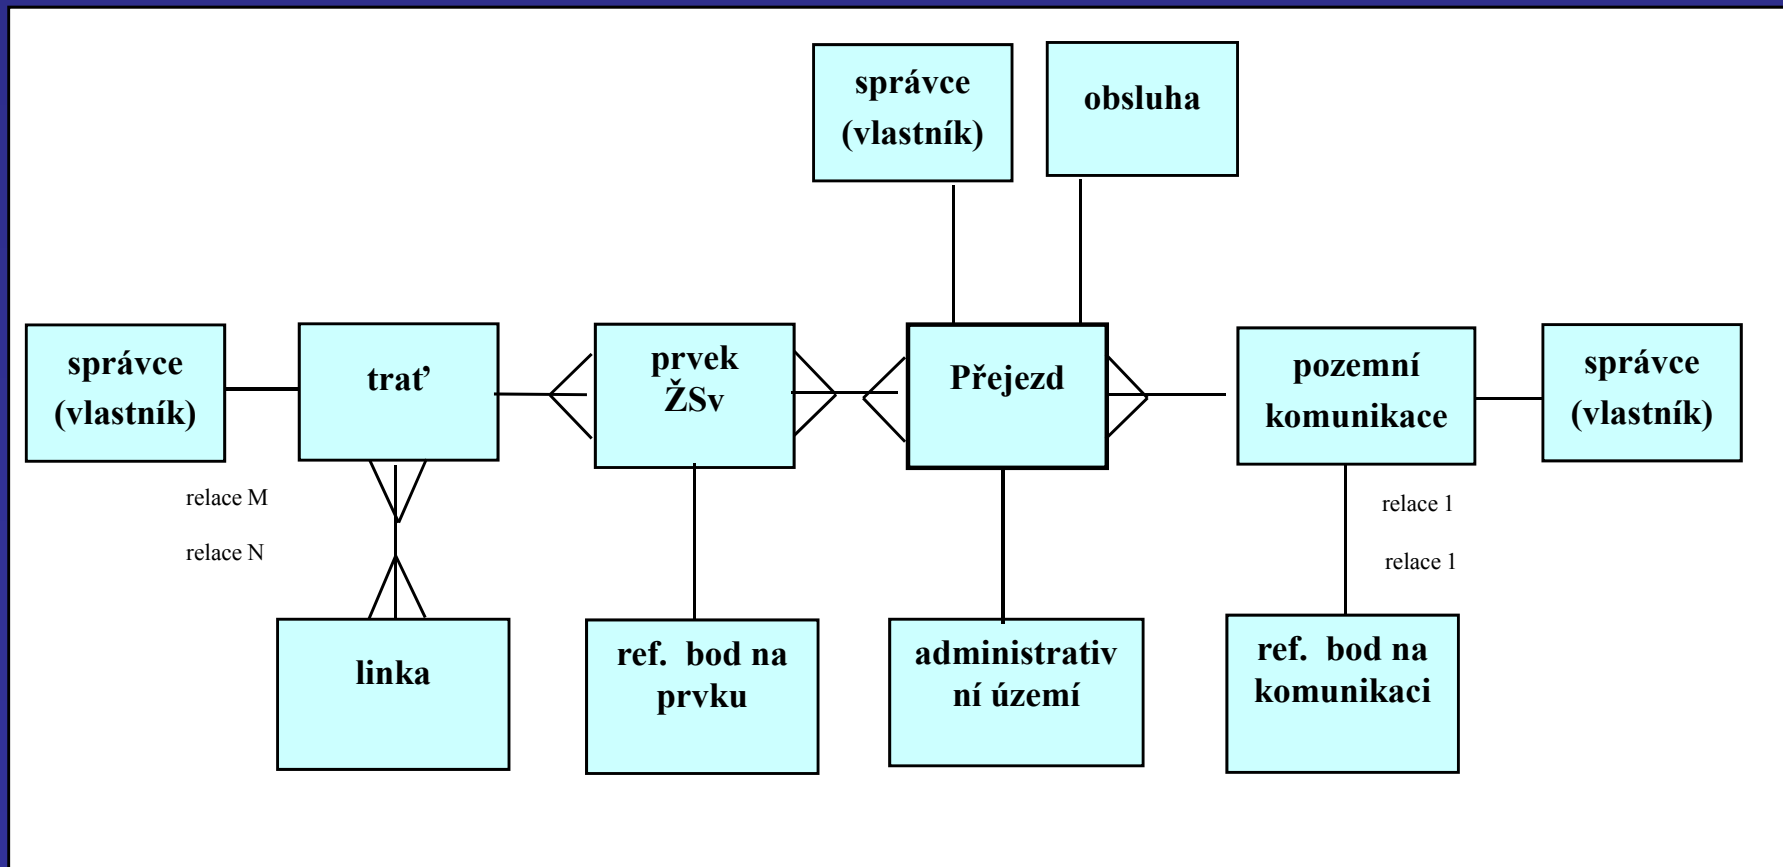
správce (vlastník)

obsluha

správce (vlastník)

trať

prvek ŽSv

Přejezd

pozemní komunikace

správce (vlastník)

relace M

relace N

relace 1

relace 1

linka

ref. bod na prvku

administrativ ní území

ref. bod na komunikaci